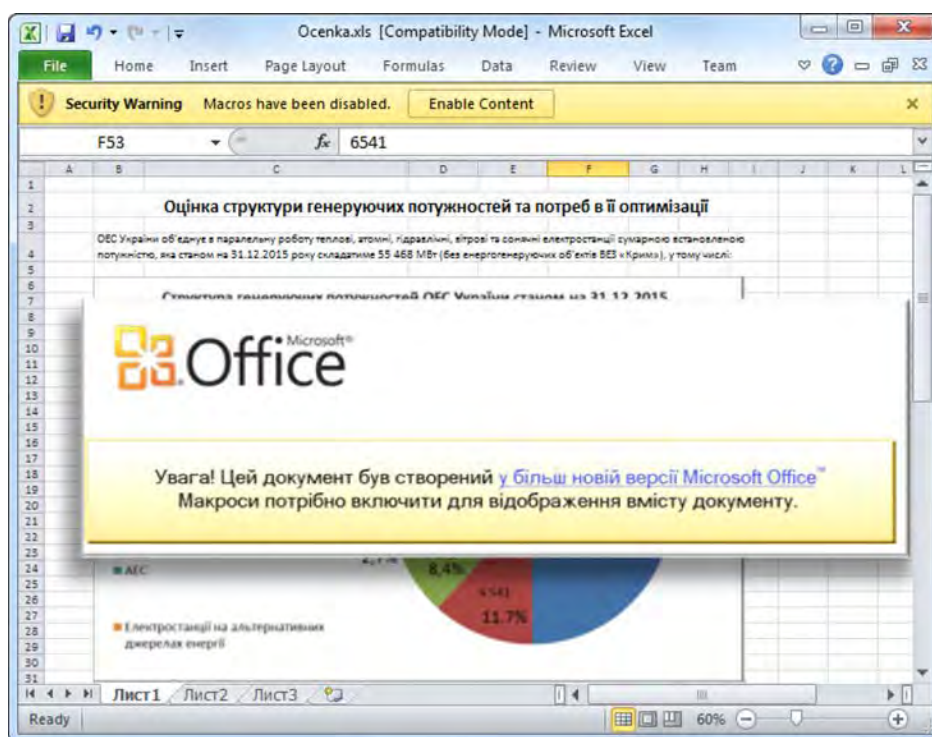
Ocenka.xls [Compatibility Mode] - Microsoft Excel

File Home Insert Page Layout Formulas Data Review View Team

Security Warning Macros have been disabled. Enable Content

F53 $f_x$ 6541

A B C D E F G H I J K L

Оцінка структури генеруючих потужностей та потреб в її оптимізації

ОЕС України об'єднує в паралельну роботу теплові, атомні, гідравлічні, вітрові та сонячні електростанції сумарною встановленою потужністю, яка станом на 31.12.2015 року складатиме 55 468 МВт (без енергогенеруючих об'єктів ВЕЗ «Крим»), у тому числі:

Структура генеруючих потужностей ОЕС України станом на 31.12.2015

Microsoft® Office

Увага! Цей документ був створений у більш новій версії Microsoft Office™
Макроси потрібно включити для відображення вмісту документу.

АЕС

8.4%

6541

11.7%

Електростанції на альтернативних джерелах енергії

1 2 3 4 5 6 7 8 9 10 11 12 13 14 15 16 17 18 19 20 21 22 23 24 25 26 27 28 29 30 31

Лист1 Лист2 Лист3

Ready 60%